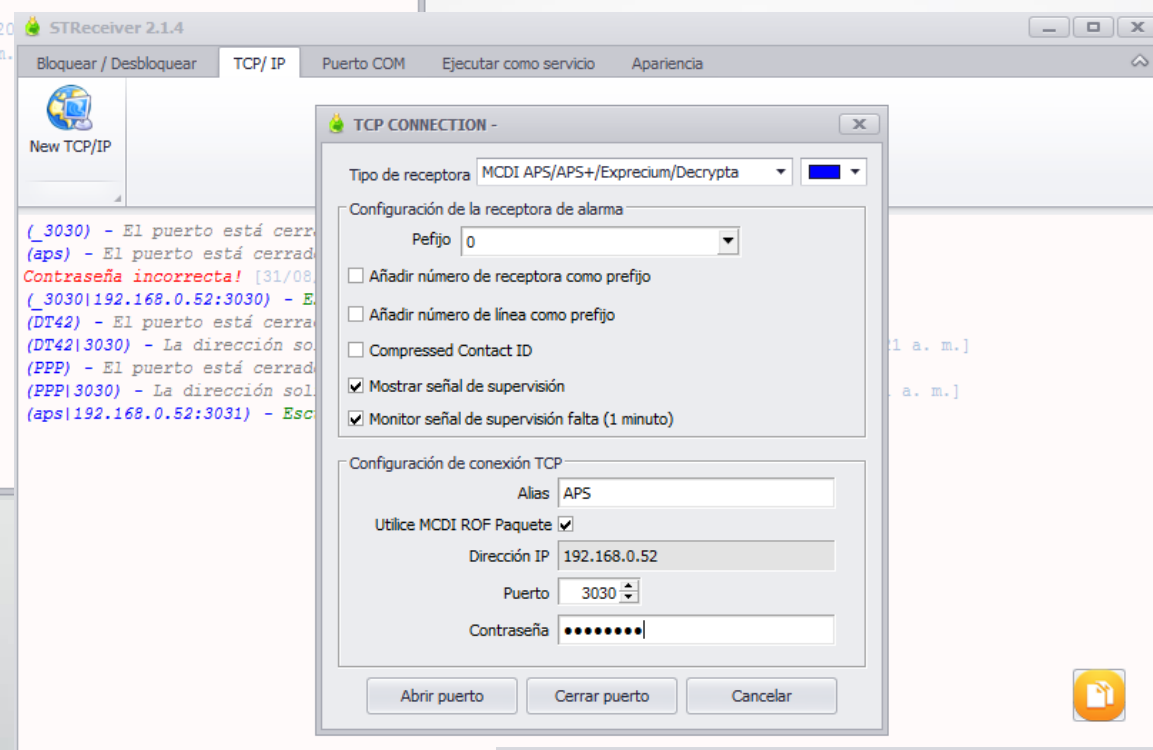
STReceiver 2.1.4

Bloquear / Desbloquear | TCP/ IP | Puerto COM | Ejecutar como servicio | Apariencia

New TCP/IP

(_3030) - El puerto está cerra
(aps) - El puerto está cerrad
Contraseña incorrecta! [31/08
(_3030|192.168.0.52:3030) - E
(DT42) - El puerto está cerrad
(DT42|3030) - La dirección so
(PPP) - El puerto está cerrad
(PPP|3030) - La dirección sol
(aps|192.168.0.52:3031) - Esc

21 a. m.]
a. m.]

TCP CONNECTION -

Tipo de receptora MCDI APS/APS+/Exprecium/Decrypta

Configuración de la receptora de alarma
Pefijo 0
Añadir número de receptora como prefijo
Añadir número de línea como prefijo
Compressed Contact ID
Mostrar señal de supervisión
Monitor señal de supervisión falta (1 minuto)

Configuración de conexión TCP
Alias APS
Utilice MCDI ROF Paquete
Dirección IP 192.168.0.52
Puerto 3030
Contraseña ••••••••

Abrir puerto | Cerrar puerto | Cancelar